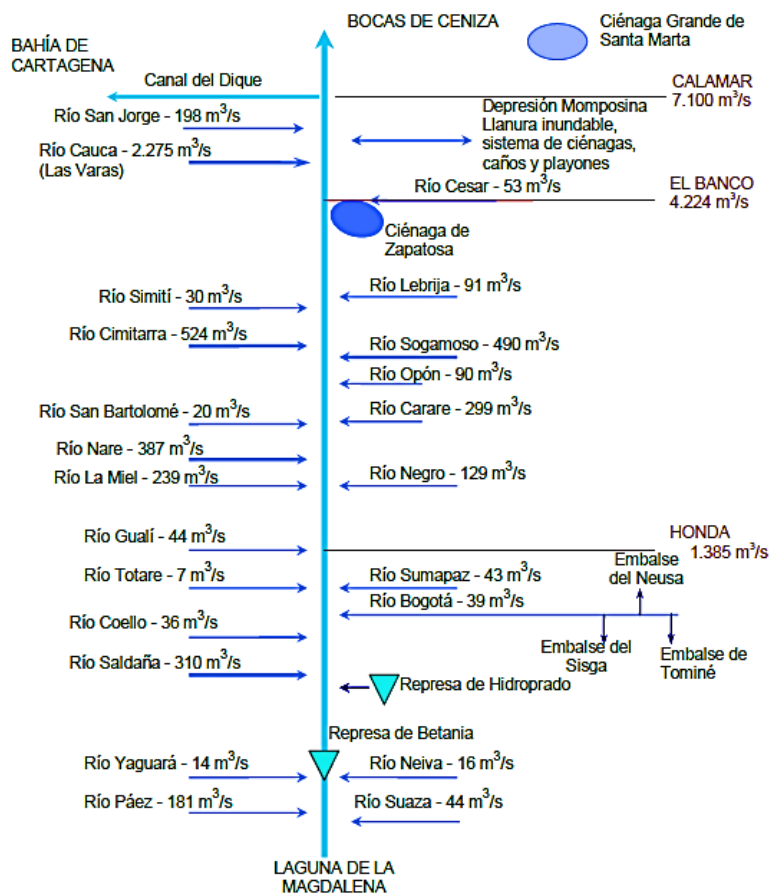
BOCAS DE CENIZA

Ciénaga Grande de Santa Marta

BAHÍA DE CARTAGENA

Canal del Dique

CALAMAR
7.100 $m^3/s$

Río San Jorge - 198 $m^3/s$

Depresión Momposina
Llanura inundable, sistema de ciénagas, caños y playones

Río Cauca - 2.275 $m^3/s$
(Las Varas)

Río Cesar - 53 $m^3/s$

EL BANCO
4.224 $m^3/s$

Ciénaga de Zapatosa

Río Lebrija - 91 $m^3/s$

Río Simití - 30 $m^3/s$

Río Cimitarra - 524 $m^3/s$

Río Sogamoso - 490 $m^3/s$

Río Opón - 90 $m^3/s$

Río San Bartolomé - 20 $m^3/s$

Río Carare - 299 $m^3/s$

Río Nare - 387 $m^3/s$

Río La Miel - 239 $m^3/s$

Río Negro - 129 $m^3/s$

Río Gualí - 44 $m^3/s$

HONDA
1.385 $m^3/s$

Embalse del Neusa

Río Totare - 7 $m^3/s$

Río Sumapaz - 43 $m^3/s$

Río Bogotá - 39 $m^3/s$

Río Coello - 36 $m^3/s$

Embalse del Sisga

Embalse de Tominé

Río Saldaña - 310 $m^3/s$

Represa de Hidroprado

Represa de Betania

Río Yaguará - 14 $m^3/s$

Río Neiva - 16 $m^3/s$

Río Páez - 181 $m^3/s$

Río Suaza - 44 $m^3/s$

LAGUNA DE LA MAGDALENA